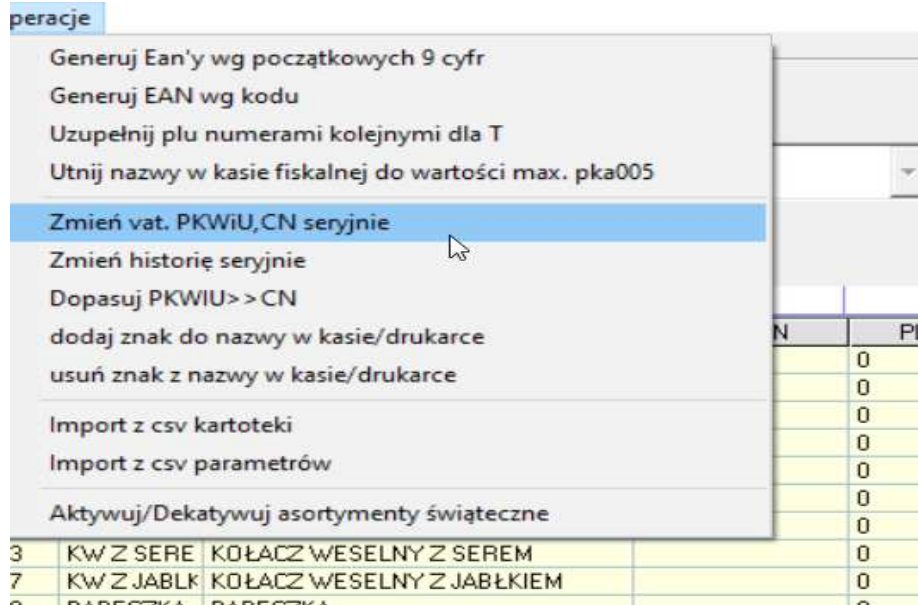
peracje

Generuj Ean'y wg początkowych 9 cyfr
Generuj EAN wg kodu
Uzupełnij plu numerami kolejnymi dla T
Utnij nazwy w kasie fiskalnej do wartości max. pka005

Zmień vat. PKWiU,CN seryjnie
Zmień historię seryjnie
Dopasuj PKWIU>>CN
dodaj znak do nazwy w kasie/drukarce
usuń znak z nazwy w kasie/drukarce

Import z csv kartoteki
Import z csv parametrów

Aktywuj/Dekatywuj asortymenty świąteczne

| | | | N | Pl |
|---|---|---|---|---|
| | | | | 0 |
| | | | | 0 |
| | | | | 0 |
| | | | | 0 |
| | | | | 0 |
| | | | | 0 |
| | | | | 0 |
| | | | | 0 |
| 3 | KW Z SERE | KOŁACZ WESELNY Z SEREM | | 0 |
| 7 | KW Z JABLK | KOŁACZ WESELNY Z JABŁKIEM | | 0 |
| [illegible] | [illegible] | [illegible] | | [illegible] |